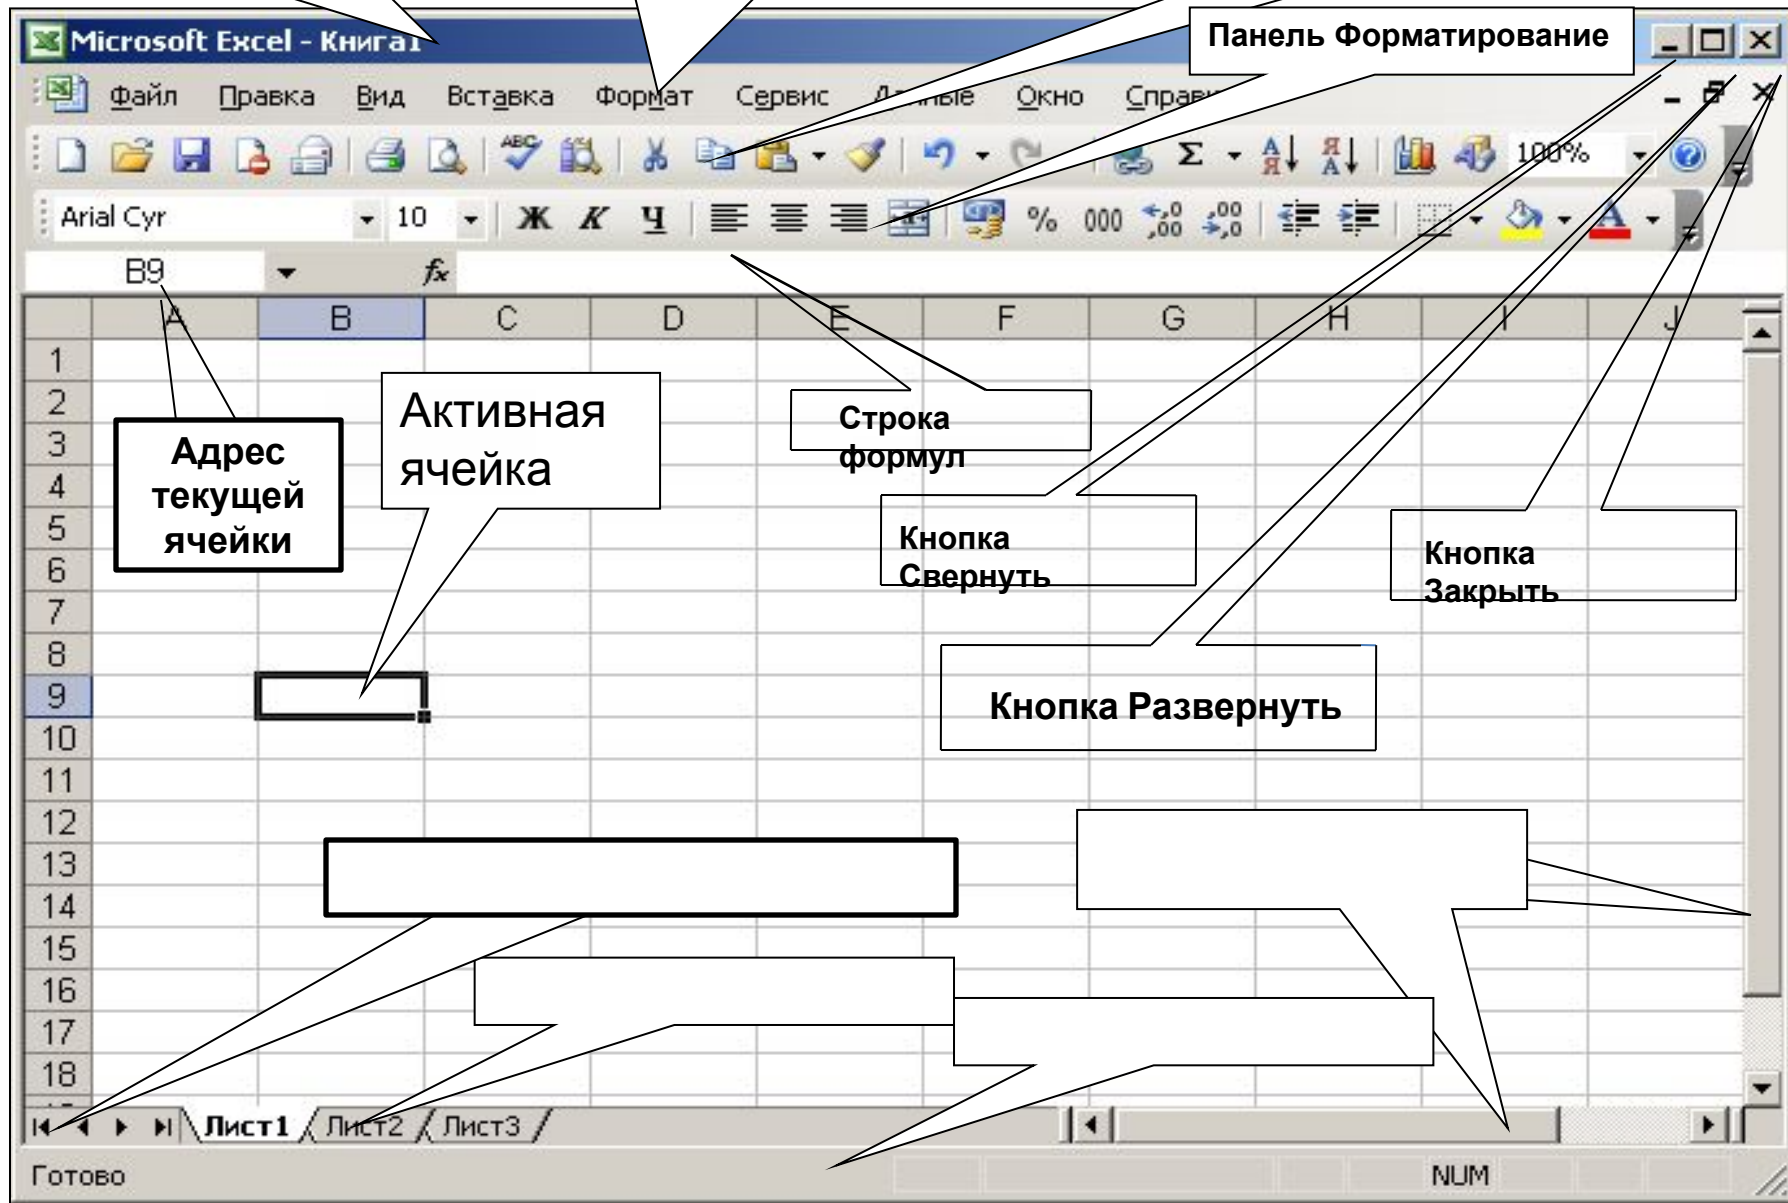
Microsoft Excel - Книга1

Панель Форматирование

Файл Правка Вид Вставка Формат Сервис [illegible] Окно Справ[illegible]

100%

Arial Cyr 10 Ж К Ч % 000

B9 $f_x$

A B C D E F G H I J

1 2 3 4 5 6 7 8 9 10 11 12 13 14 15 16 17 18

Адрес текущей ячейки

Активная ячейка

Строка формул

Кнопка Свернуть

Кнопка Закрыть

Кнопка Развернуть

Лист1 Лист2 Лист3

Готово

NUM